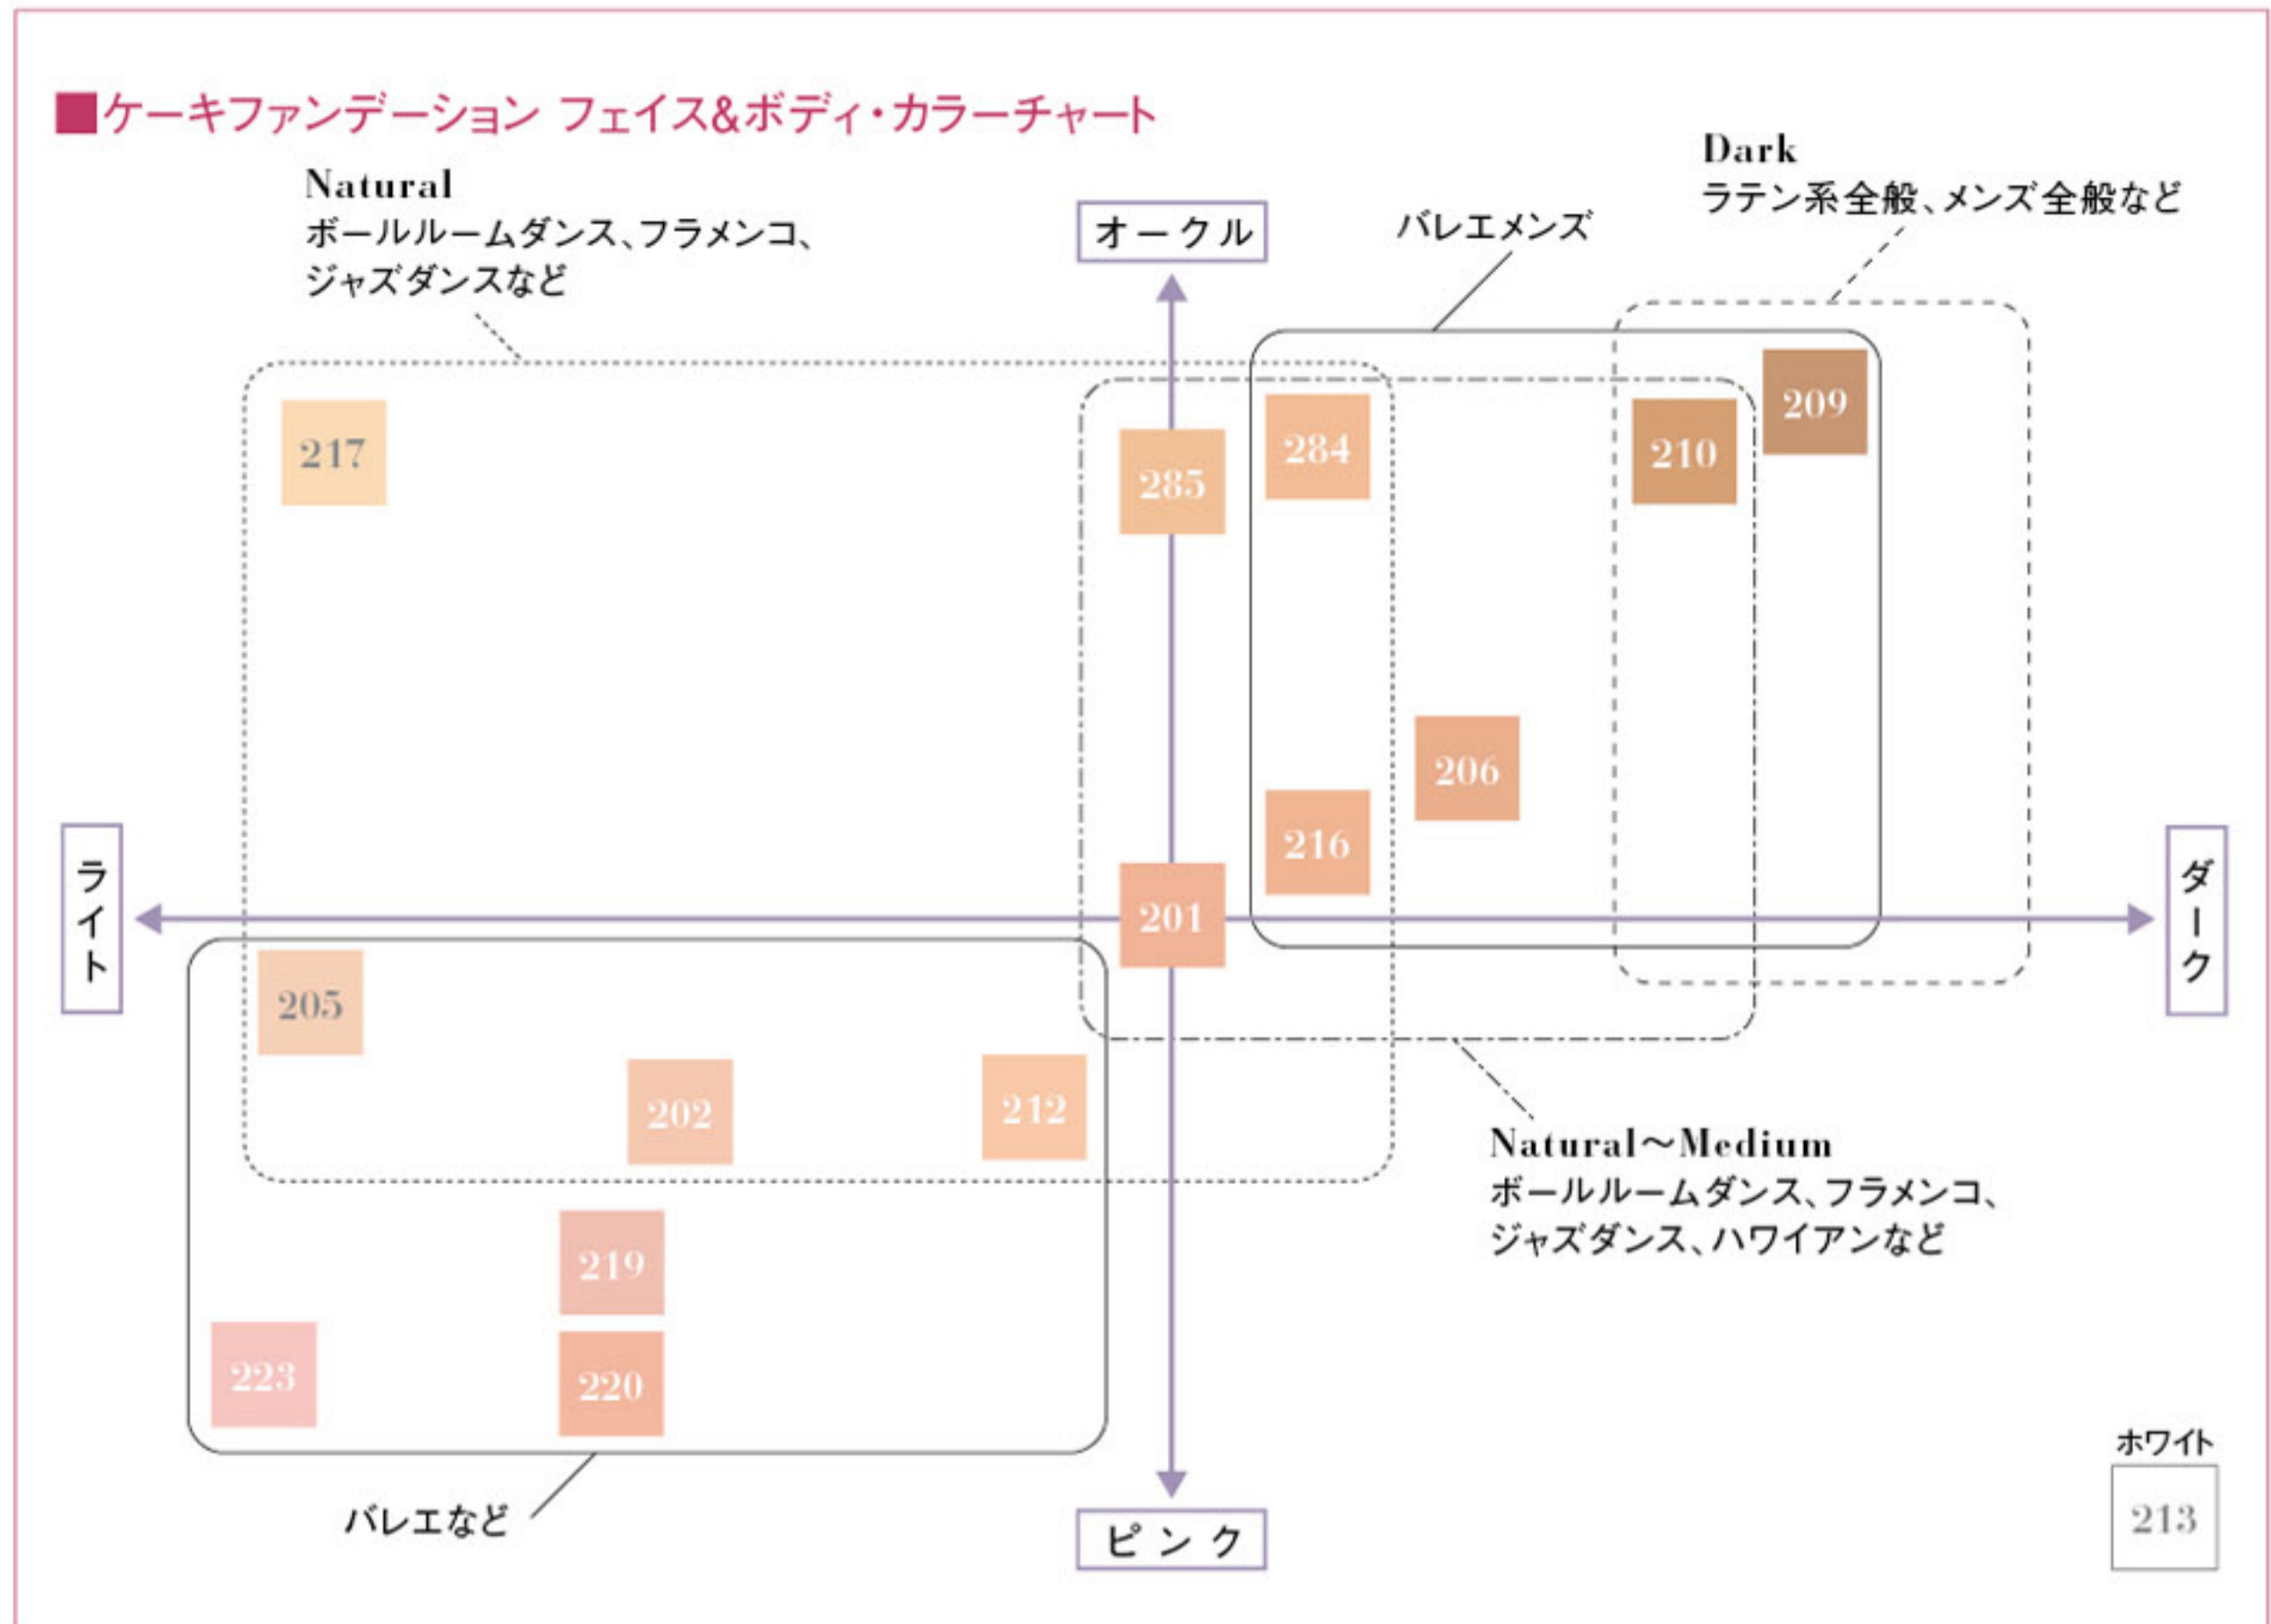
■ケーキファンデーション フェイス&ボディ・カラーチャート

Natural
ボールルームダンス、フラメンコ、ジャズダンスなど

オークル

バレエメンズ

Dark
ラテン系全般、メンズ全般など

217

285

284

210

209

206

216

ライト

201

ダーク

205

202

212

Natural〜Medium
ボールルームダンス、フラメンコ、ジャズダンス、ハワイアンなど

219

223

220

バレエなど

ピンク

ホワイト

213